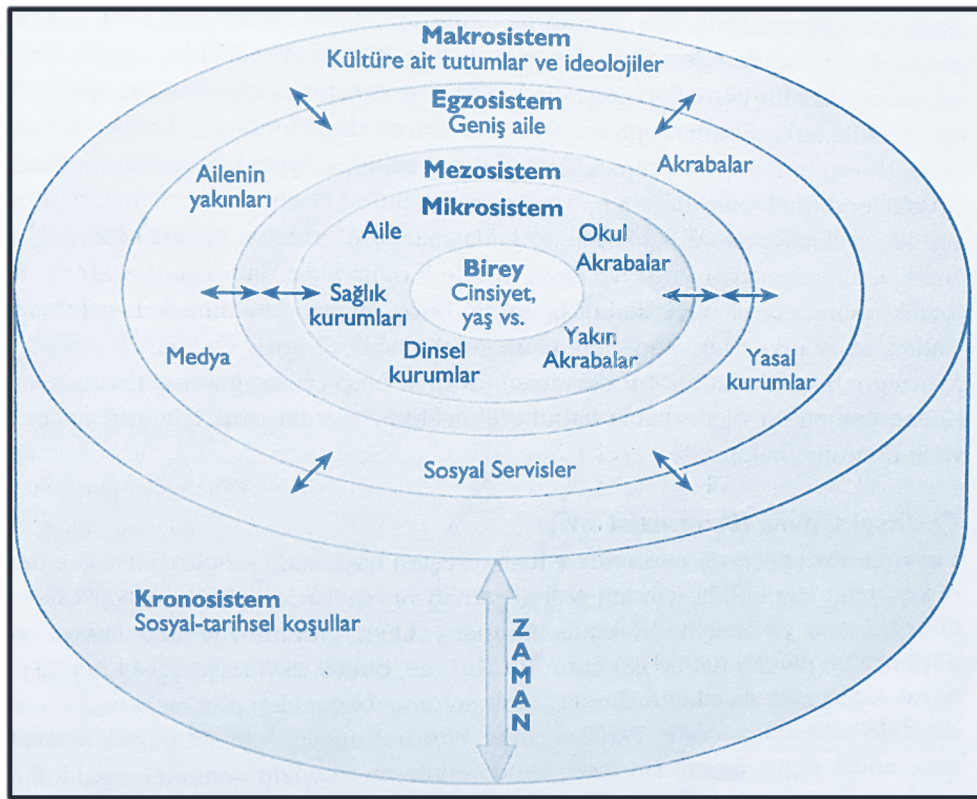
Makrosistem
Kültüre ait tutumlar ve ideolojiler

Egzosistem
Geniş aile

Ailenin yakınları

Akrabalar

Mezosistem

Mikrosistem

Aile

Okul
Akrabalar

Birey
Cinsiyet, yaş vs.

Sağlık kurumları

Medya

Dinsel kurumlar

Yakın Akrabalar

Yasal kurumlar

Sosyal Servisler

Kronosistem
Sosyal-tarihsel koşullar

ZAMAN